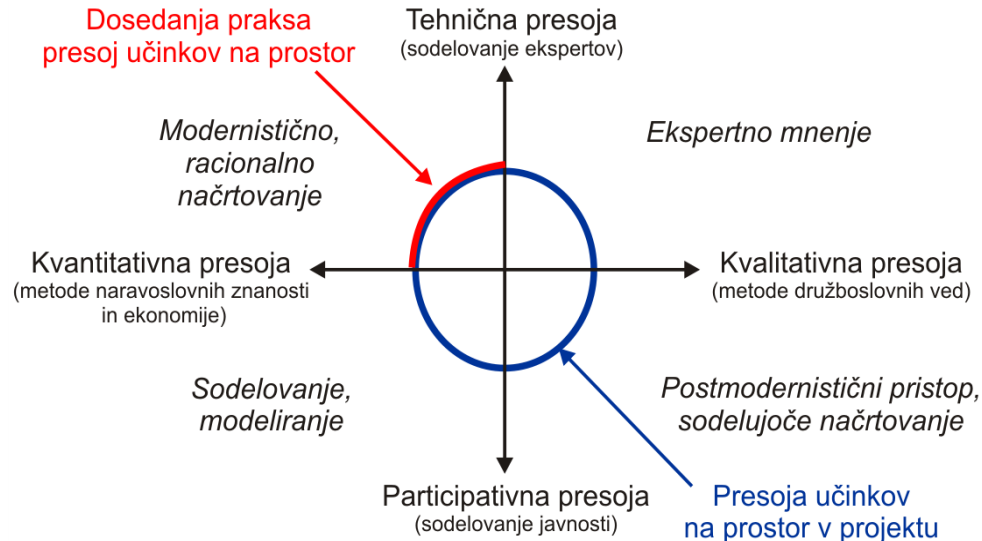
Dosedanja praksa presoj učinkov na prostor

Tehnična presoja
(sodelovanje ekspertov)

Modernistično, racionalno načrtovanje

Ekspertno mnenje

Kvantitativna presoja
(metode naravoslovnih znanosti in ekonomije)

Kvalitativna presoja
(metode družboslovnih ved)

Sodelovanje, modeliranje

Postmodernistični pristop, sodelujoče načrtovanje

Participativna presoja
(sodelovanje javnosti)

Presoja učinkov na prostor v projektu